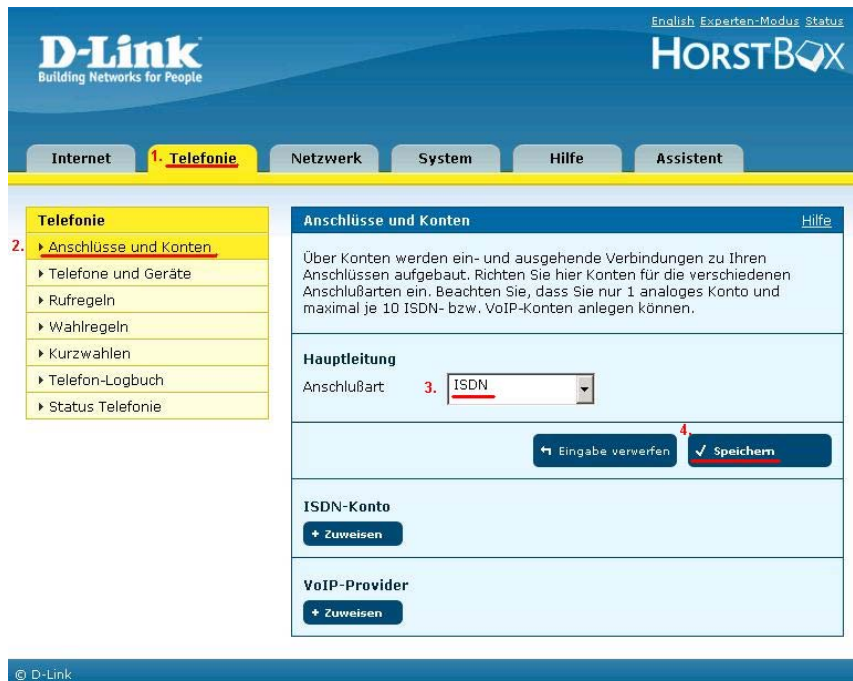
English Experten-Modus Status

D-Link
Building Networks for People

HORSTBOX

Internet
1. Telefonie
Netzwerk
System
Hilfe
Assistent

Telefonie
2. ▸ Anschlüsse und Konten
▸ Telefone und Geräte
▸ Rufregeln
▸ Wahlregeln
▸ Kurzwahlen
▸ Telefon-Logbuch
▸ Status Telefonie

Anschlüsse und Konten
Hilfe

Über Konten werden ein- und ausgehende Verbindungen zu Ihren Anschlüssen aufgebaut. Richten Sie hier Konten für die verschiedenen Anschlußarten ein. Beachten Sie, dass Sie nur 1 analoges Konto und maximal je 10 ISDN- bzw. VoIP-Konten anlegen können.

Hauptleitung
Anschlußart 3. ISDN

Eingabe verwerfen
4. ✓ Speichern

ISDN-Konto
+ Zuweisen

VoIP-Provider
+ Zuweisen

© D-Link